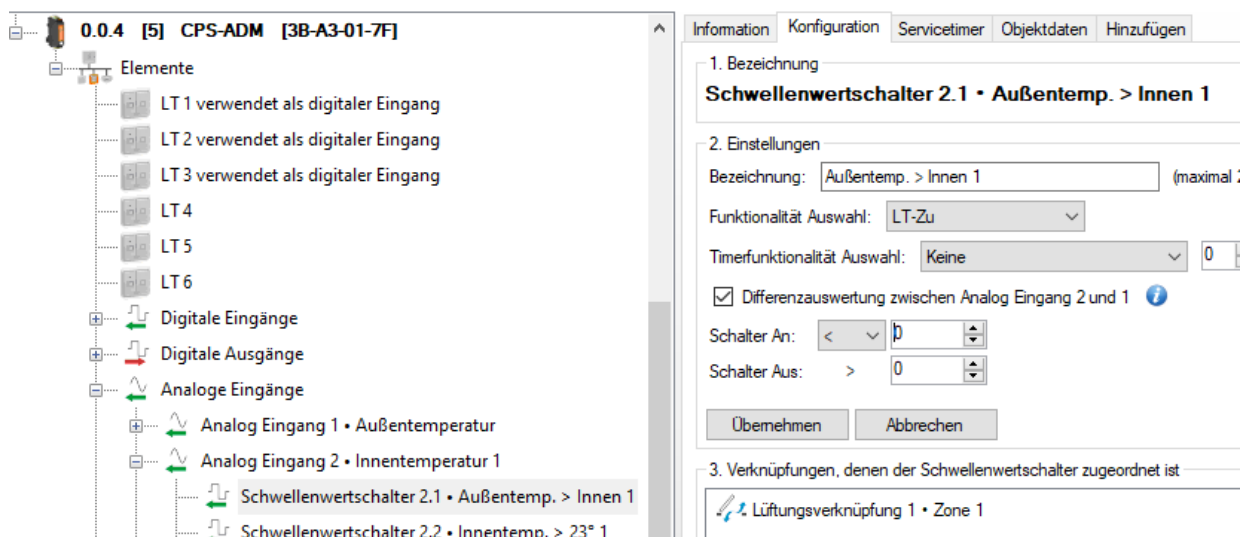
0.0.4 [5] CPS-ADM [3B-A3-01-7F]
Elemente
LT 1 verwendet als digitaler Eingang
LT 2 verwendet als digitaler Eingang
LT 3 verwendet als digitaler Eingang
LT 4
LT 5
LT 6
Digitale Eingänge
Digitale Ausgänge
Analoge Eingänge
Analog Eingang 1 • Außentemperatur
Analog Eingang 2 • Innentemperatur 1
Schwellenwertschalter 2.1 • Außentemp. > Innen 1
Schwellenwertschalter 2.2 • Innentemp. > 23° 1

Information | Konfiguration | Servicetimer | Objektdaten | Hinzufügen

1. Bezeichnung
Schwellenwertschalter 2.1 • Außentemp. > Innen 1

2. Einstellungen
Bezeichnung: Außentemp. > Innen 1 (maximal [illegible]
Funktionalität Auswahl: LT-Zu
Timerfunktionalität Auswahl: Keine 0
Differenzauswertung zwischen Analog Eingang 2 und 1
Schalter An: < 0
Schalter Aus: > 0
Übernehmen Abbrechen

3. Verknüpfungen, denen der Schwellenwertschalter zugeordnet ist
Lüftungsverknüpfung 1 • Zone 1